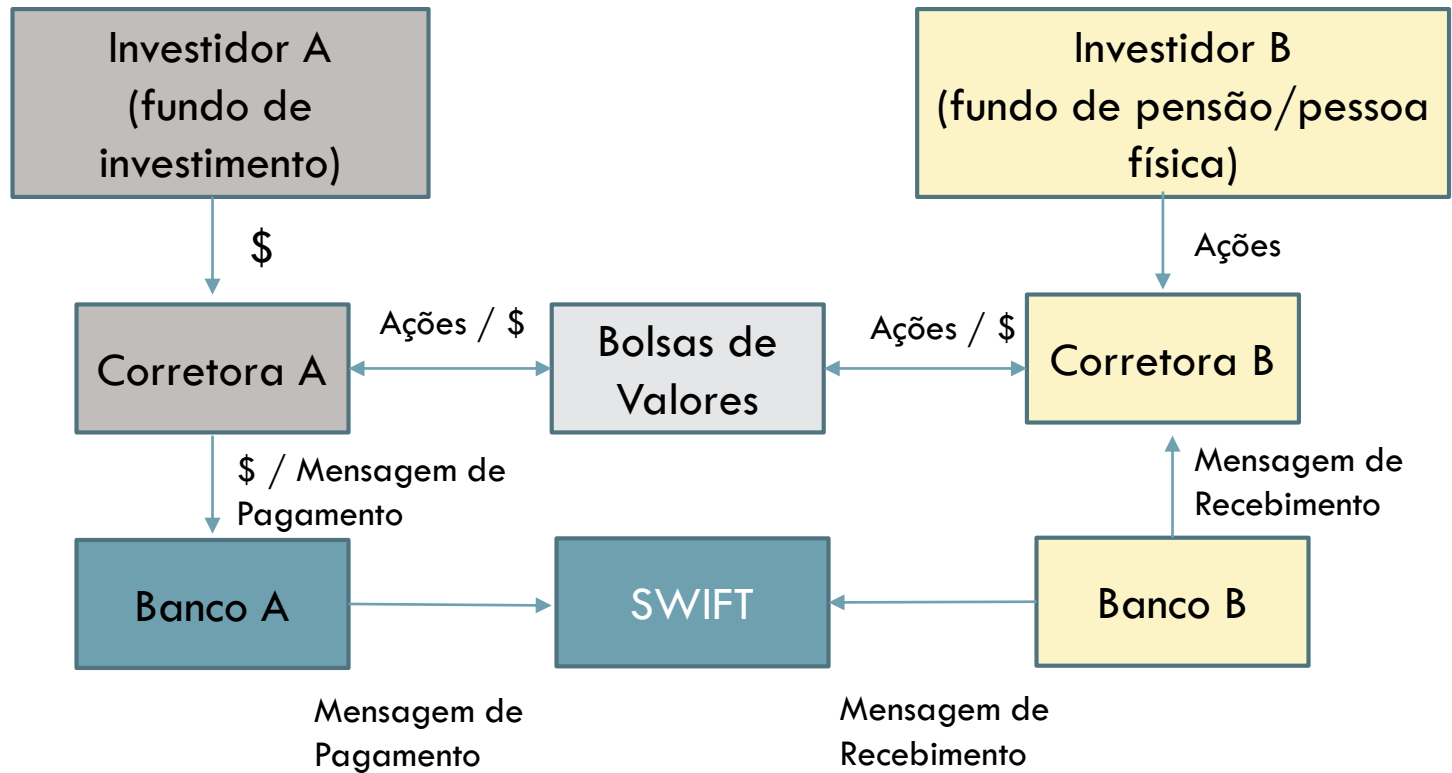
Investidor A (fundo de investimento)

Investidor B (fundo de pensão/pessoa física)

$

Ações

Ações / $

Ações / $

Corretora A

Bolsas de Valores

Corretora B

$ / Mensagem de Pagamento

Mensagem de Recebimento

Banco A

SWIFT

Banco B

Mensagem de Pagamento

Mensagem de Recebimento